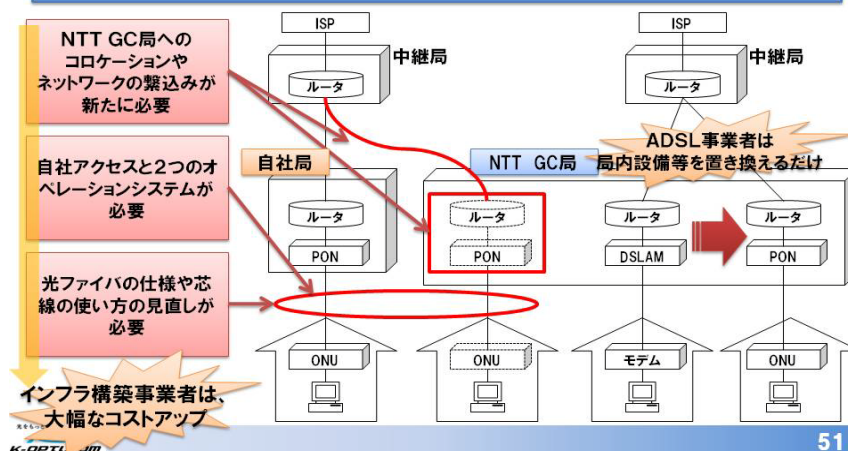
NTT GC局への
コロケーションや
ネットワークの繋込みが
新たに必要

自社アクセスと2つのオペレーションシステムが
必要

光ファイバの仕様や芯線の使い方の見直しが
必要

インフラ構築事業者は、
大幅なコストアップ

ISP
中継局
ルータ

ISP
中継局
ルータ

ADSL事業者は
局内設備等を置き換えるだけ

自社局
ルータ
PON

NTT GC局
ルータ
PON
ルータ
DSLAM
ルータ
PON

ONU
ONU
モデム
ONU

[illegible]
K-OPTI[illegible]

51